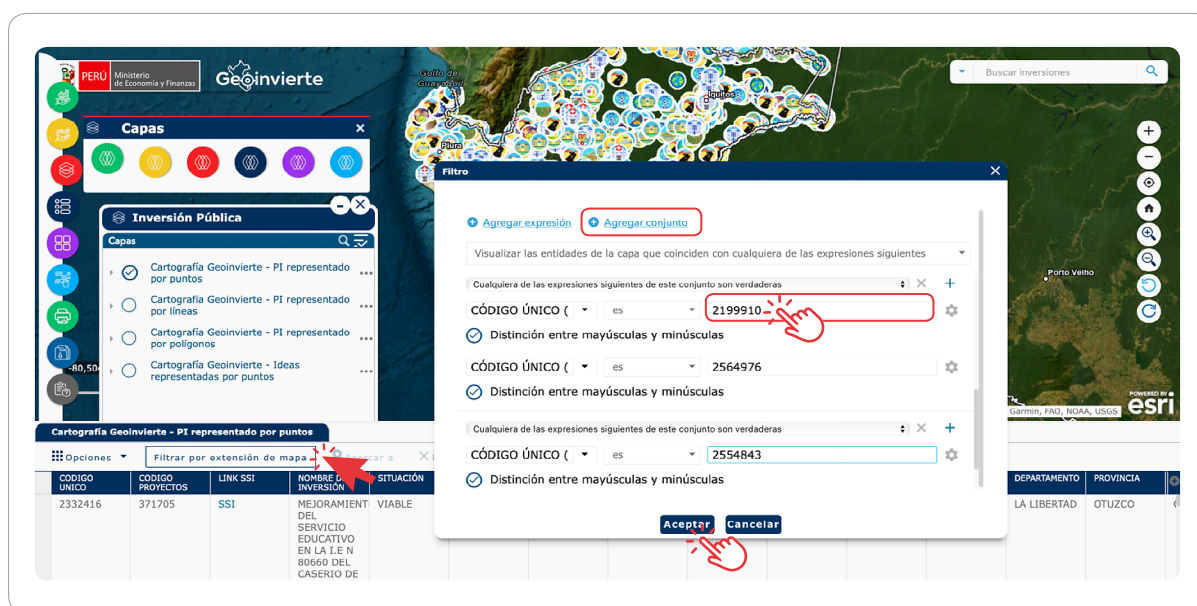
PERÚ Ministerio de Economía y Finanzas

Geoinvierte

Buscar inversiones

Golfo de Guayaquil

Iquitos

Piura

Porto Velho

Capas

Inversión Pública

Capas

Cartografía Geoinvierte - PI representado por puntos

Cartografía Geoinvierte - PI representado por líneas

Cartografía Geoinvierte - PI representado por polígonos

Cartografía Geoinvierte - Ideas representadas por puntos

-80,50

Filtro

Agregar expresión

Agregar conjunto

Visualizar las entidades de la capa que coinciden con cualquiera de las expresiones siguientes

Cualquiera de las expresiones siguientes de este conjunto son verdaderas

CÓDIGO ÚNICO ( es 2199910

Distinción entre mayúsculas y minúsculas

CÓDIGO ÚNICO ( es 2564976

Distinción entre mayúsculas y minúsculas

Cualquiera de las expresiones siguientes de este conjunto son verdaderas

CÓDIGO ÚNICO ( es 2554843

Distinción entre mayúsculas y minúsculas

Aceptar Cancelar

Garmin, FAO, NOAA, USGS

POWERED BY esri

Cartografía Geoinvierte - PI representado por puntos

Opciones

Filtrar por extensión de mapa

Acercar a

| CODIGO UNICO | CODIGO PROYECTOS | LINK SSI | NOMBRE DE INVERSIÓN | SITUACIÓN | DEPARTAMENTO | PROVINCIA |
|---|---|---|---|---|---|---|
| 2332416 | 371705 | SSI | MEJORAMIENT DEL SERVICIO EDUCATIVO EN LA I.E N 80660 DEL CASERIO DE | VIABLE | LA LIBERTAD | OTUZCO |